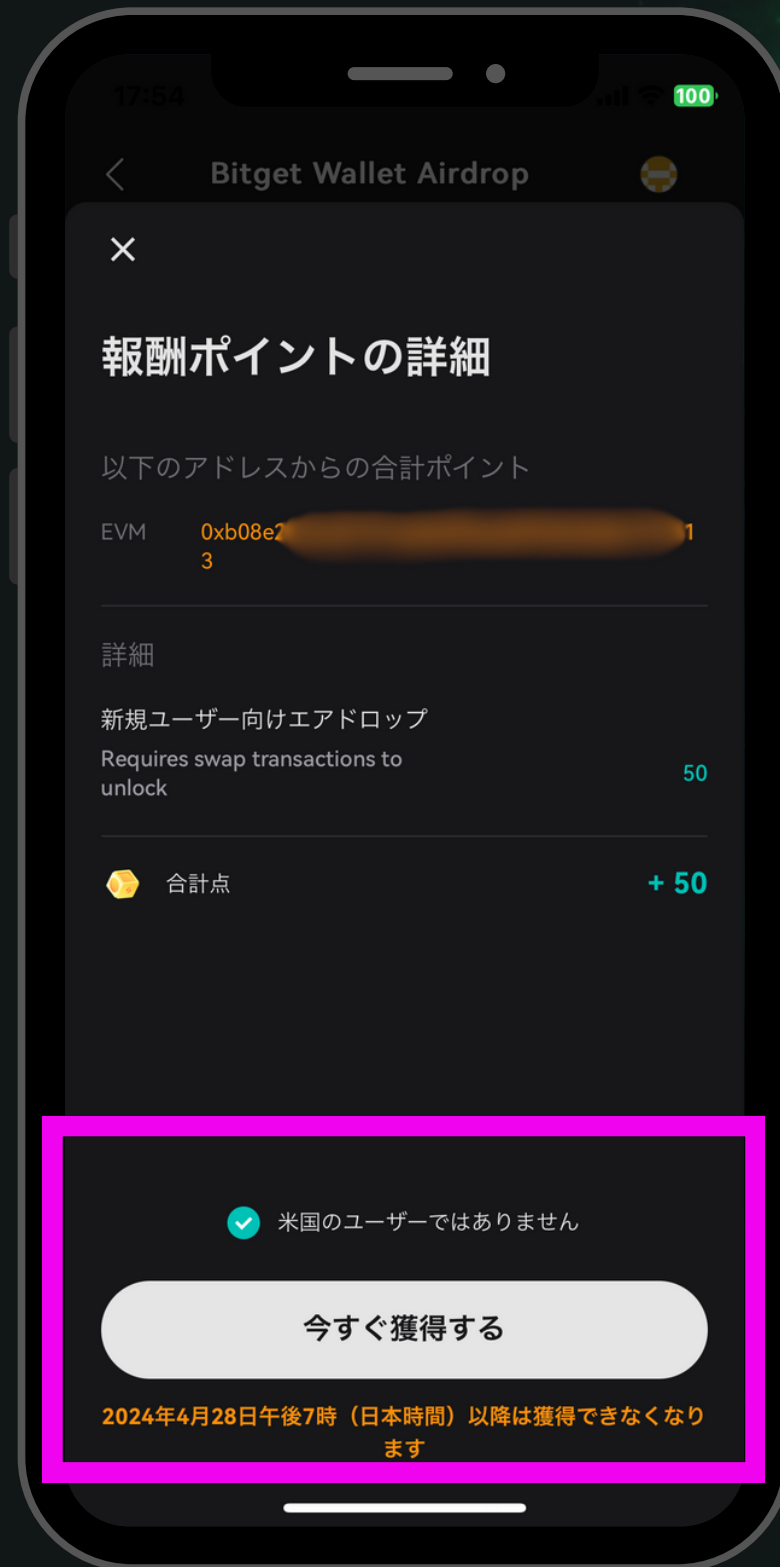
17:54
100

Bitget Wallet Airdrop

×

報酬ポイントの詳細

以下のアドレスからの合計ポイント

EVM 0xb08e2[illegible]13

詳細

新規ユーザー向けエアドロップ
Requires swap transactions to unlock 50

合計点 + 50

米国のユーザーではありません

今すぐ獲得する

2024年4月28日午後7時（日本時間）以降は獲得できなくなります